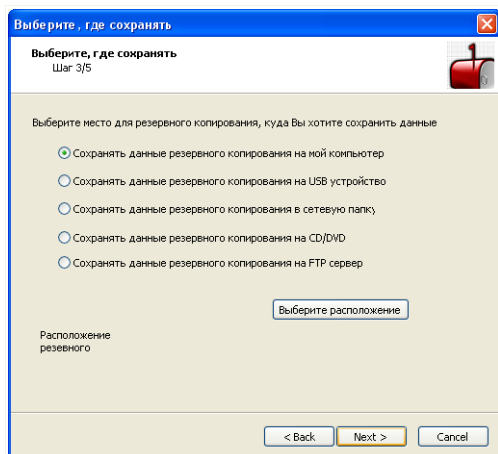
Выберите , где сохранять

Выберите, где сохранять
Шаг 3/5

Выберите место для резервного копирования, куда Вы хотите сохранить данные

Сохранять данные резервного копирования на мой компьютер

Сохранять данные резервного копирования на USB устройство

Сохранять данные резервного копирования в сетевую папку

Сохранять данные резервного копирования на CD/DVD

Сохранять данные резервного копирования на FTP сервер

Выберите расположение

Расположение резервного

< Back Next > Cancel